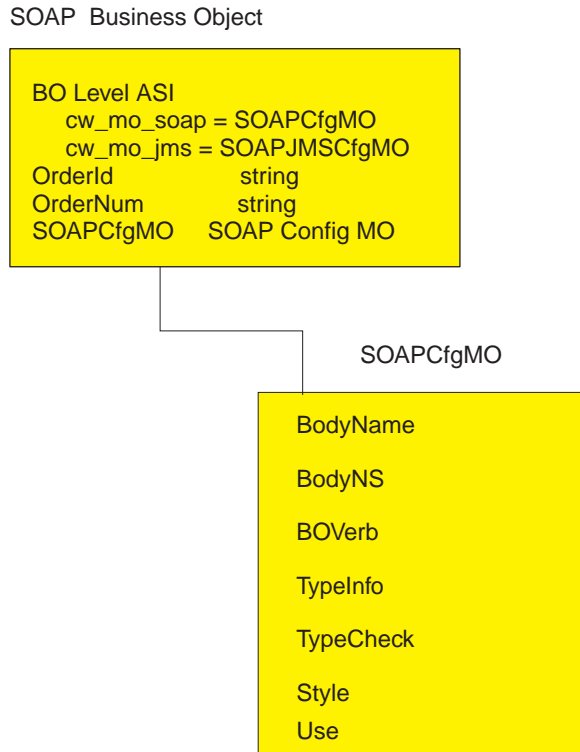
SOAP Business Object

BO Level ASI
cw_mo_soap = SOAPCfgMO
cw_mo_jms = SOAPJMSCfgMO
OrderId string
OrderNum string
SOAPCfgMO SOAP Config MO

SOAPCfgMO

BodyName

BodyNS

BOVerb

TypeInfo

TypeCheck

Style
Use